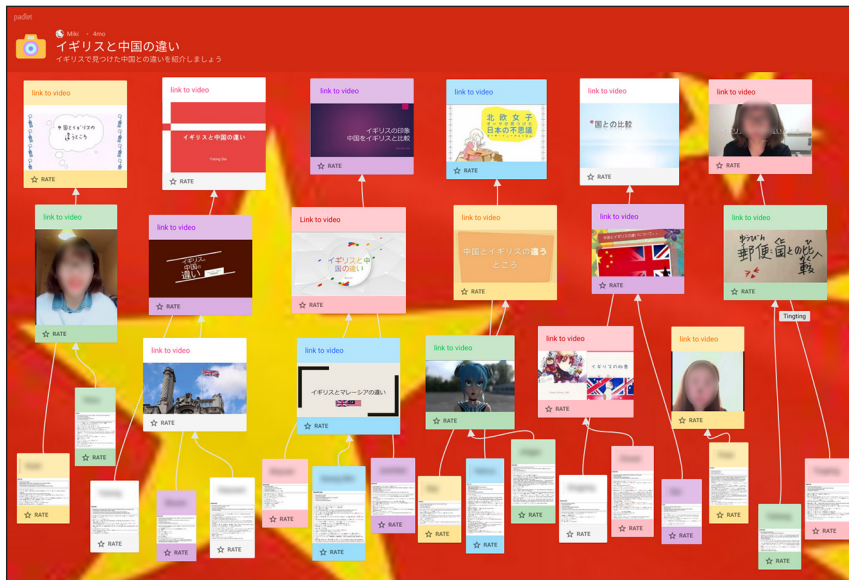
padlet

Miki · 4mo

イギリスと中国の違い

イギリスで見つけた中国との違いを紹介しましょう

link to video
中国とイギリスのちがうところ
RATE

link to video
イギリスと中国の違い
RATE

link to video
イギリスの日事
中国をイギリスと比較
RATE

link to video
北欧女子
日本の不思議
RATE

link to video
*国との比較
RATE

link to video
RATE

link to video
RATE

link to video
イギリスと中国の違い
RATE

Link to video
イギリスと中国の違い
RATE

link to video
中国とイギリスの違うところ
RATE

link to video
RATE

link to video
郵便局との比べ
RATE

Tingting

link to video
RATE

link to video
イギリスとマレーシアの違い
RATE

link to video
RATE

link to video
イギリスの紹介
RATE

link to video
RATE

RATE
RATE
RATE
RATE
RATE
RATE
RATE
RATE
RATE
RATE
RATE
RATE
RATE
RATE
RATE
RATE
RATE
RATE
RATE